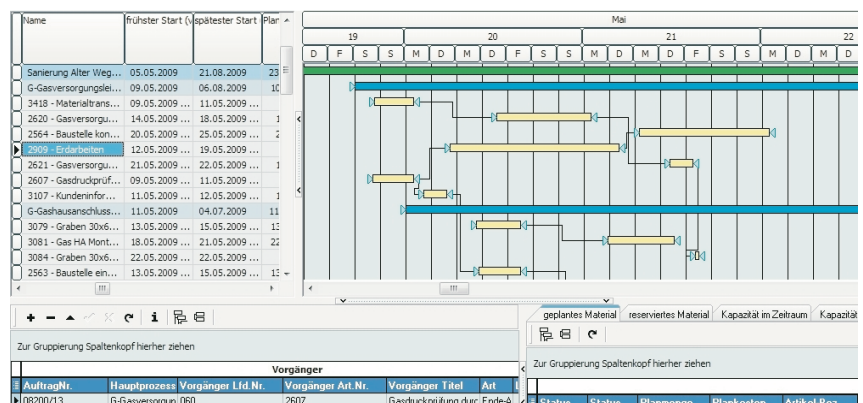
| Name | frühster Start (v | spätester Start | Plan |
|---|---|---|---|
| Sanierung Alter Weg... | 05.05.2009 | 21.08.2009 | 23 |
| G-Gasversorgungslei... | 09.05.2009 | 06.08.2009 | 10 |
| 3418 - Materialtrans... | 09.05.2009 ... | 11.05.2009 ... | |
| 2620 - Gasversorgu... | 14.05.2009 ... | 18.05.2009 ... | 1 |
| 2564 - Baustelle kon... | 20.05.2009 ... | 25.05.2009 ... | 2 |
| 2909 - Erdarbeiten | 12.05.2009 ... | 19.05.2009 ... | |
| 2621 - Gasversorgu... | 21.05.2009 ... | 22.05.2009 ... | 1 |
| 2607 - Gasdruckprüf... | 09.05.2009 ... | 11.05.2009 ... | |
| 3107 - Kundeninfor... | 11.05.2009 ... | 12.05.2009 ... | |
| G-Gashausanschluss... | 11.05.2009 | 04.07.2009 | 11 |
| 3079 - Graben 30x6... | 13.05.2009 ... | 15.05.2009 ... | 13 |
| 3081 - Gas HA Mont... | 18.05.2009 ... | 21.05.2009 ... | 22 |
| 3084 - Graben 30x6... | 22.05.2009 ... | 22.05.2009 ... | |
| 2563 - Baustelle ein... | 13.05.2009 ... | 15.05.2009 ... | 13 |

Mai
19 20 21 22
D F S S M D M D F S S M D M D F S S M D M D

Zur Gruppierung Spaltenkopf hierher ziehen

Vorgänger

| AuftragNr. | Hauptprozess | Vorgänger Lfd.Nr. | Vorgänger Art.Nr. | Vorgänger Titel | Art |
|---|---|---|---|---|---|
| 08200/13 | G-Gasversorgun | 060 | 2607 | Gasdruckprüfung durc | Ende-A |

geplantes Material | reserviertes Material | Kapazität im Zeitraum | Kapazität

Zur Gruppierung Spaltenkopf hierher ziehen

Status | Status | Planmenge | Plankosten | Artikel Bez